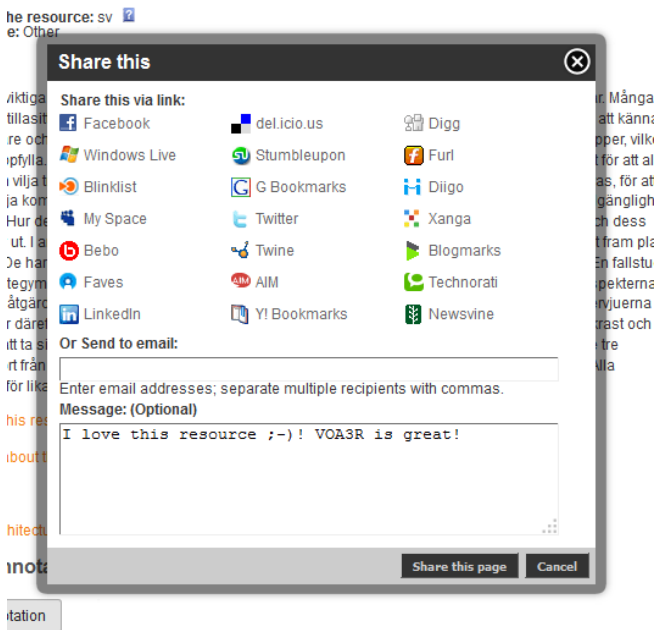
he resource: sv
e: Other

Share this

Share this via link:

Facebook
del.icio.us
Digg
Windows Live
Stumbleupon
Furl
Blinklist
G Bookmarks
Diigo
My Space
Twitter
Xanga
Bebo
Twine
Blogmarks
Faves
AIM
Technorati
LinkedIn
Y! Bookmarks
Newsvine

Or Send to email:

Enter email addresses; separate multiple recipients with commas.

Message: (Optional)

I love this resource ;-)! VOA3R is great!

Share this page
Cancel

iktiga
tillasit
re och
pfylla.
vilja t
ja kom
Hur de
ut. I a
De har
tegym
åtgärd
r däref
tt ta si
rt från
för lika

his res
bout t
hitectu
nnota
tation

r. Många
att känna
pper, vilke
för att al
as, för at
änglighe
ch dess
t fram pla
En fallstu
pekterna
ervjuerna
krast och
e tre
Alla